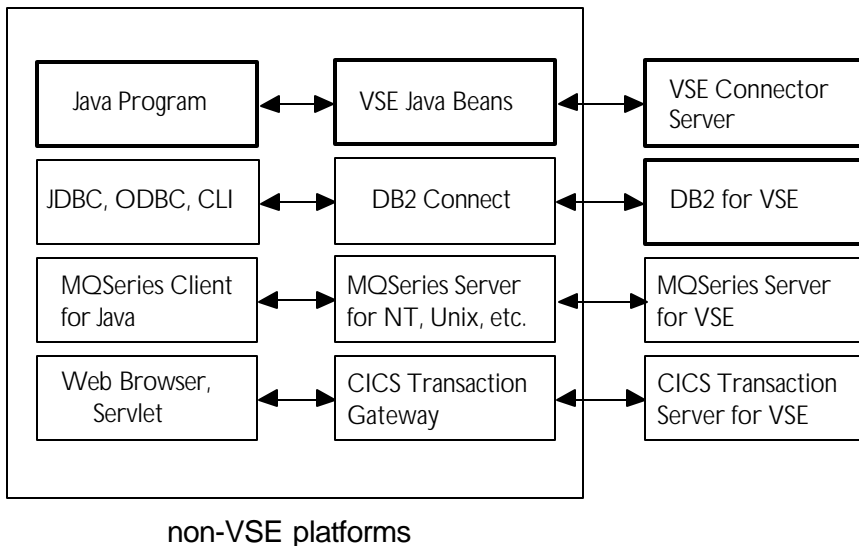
Java Program

VSE Java Beans

VSE Connector Server

JDBC, ODBC, CLI

DB2 Connect

DB2 for VSE

MQSeries Client for Java

MQSeries Server for NT, Unix, etc.

MQSeries Server for VSE

Web Browser, Servlet

CICS Transaction Gateway

CICS Transaction Server for VSE

non-VSE platforms